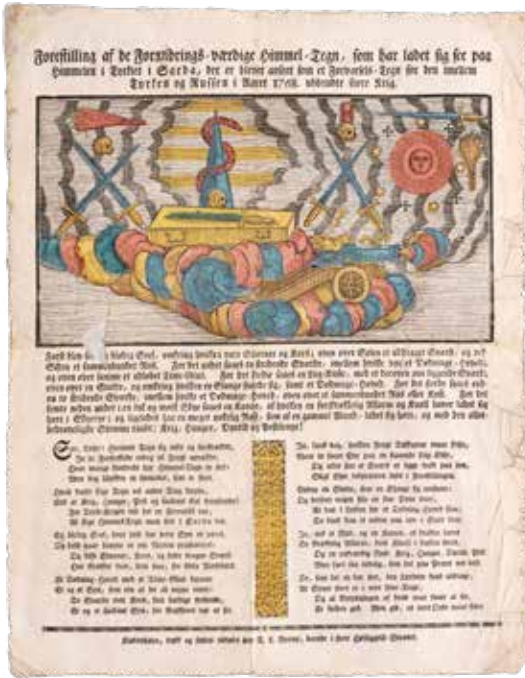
Forestilling af de Forundrings-værdige Himmel-Tegn, som har ladet sig see paa Himmelen i Tyrkiet i Sarda, der er blevet anseet som et Forvarsels-Tegn for den imellem Tyrken og Russen i Aaret 1768. udbrudte store Krig.

Først blev seet en blodig Sool, omkring hvilken vare Stjerner og Korser, oven over Solen et altblodigt Sverd, og ved Siden et sammenbundet Riis. Der det andet saaes to blodige Sverde, imellem hvilke var et Dødninge-Hoved, og oven over samme et glindsende Tønde-Baand. Der det tredie saaes en Slags Ligkiste, hvor ved et heel blodige Sverd, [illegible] oven over et Sverd, og omkring hvilken en Slange snoede sig, samt et Dødninge-Hoved. Der det fierde saaes endnu to blodige Sverde, imellem hvilke et Dødninge-Hoved, oven over et sammenbundet Riis med Kors. Det var siden blevet seet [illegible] Himlen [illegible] Land, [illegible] Krig, Hunger, Dyrtid og Pestilentze!

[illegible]

Kiøbenhavn, trykt og findes tilkiøbs hos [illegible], boende i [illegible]